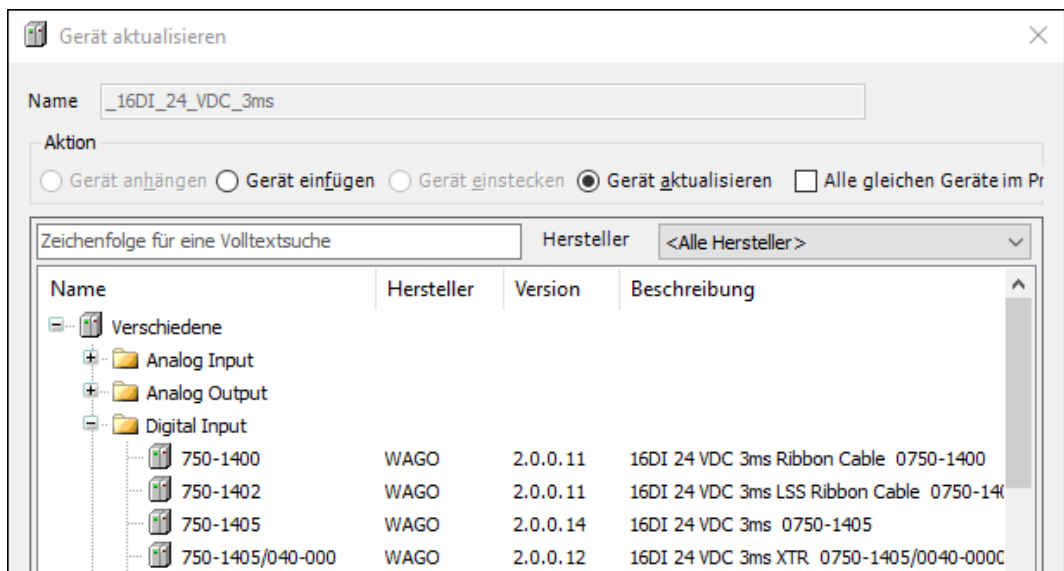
Gerät aktualisieren

Name _16DI_24_VDC_3ms

Aktion

Gerät anhängen Gerät einfügen Gerät einstecken Gerät aktualisieren Alle gleichen Geräte im Pr

Zeichenfolge für eine Volltextsuche Hersteller <Alle Hersteller>

| Name | Hersteller | Version | Beschreibung |
|---|---|---|---|
| Verschiedene | | | |
| Analog Input | | | |
| Analog Output | | | |
| Digital Input | | | |
| 750-1400 | WAGO | 2.0.0.11 | 16DI 24 VDC 3ms Ribbon Cable 0750-1400 |
| 750-1402 | WAGO | 2.0.0.11 | 16DI 24 VDC 3ms LSS Ribbon Cable 0750-14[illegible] |
| 750-1405 | WAGO | 2.0.0.14 | 16DI 24 VDC 3ms 0750-1405 |
| 750-1405/040-000 | WAGO | 2.0.0.12 | 16DI 24 VDC 3ms XTR 0750-1405/0040-0000 |